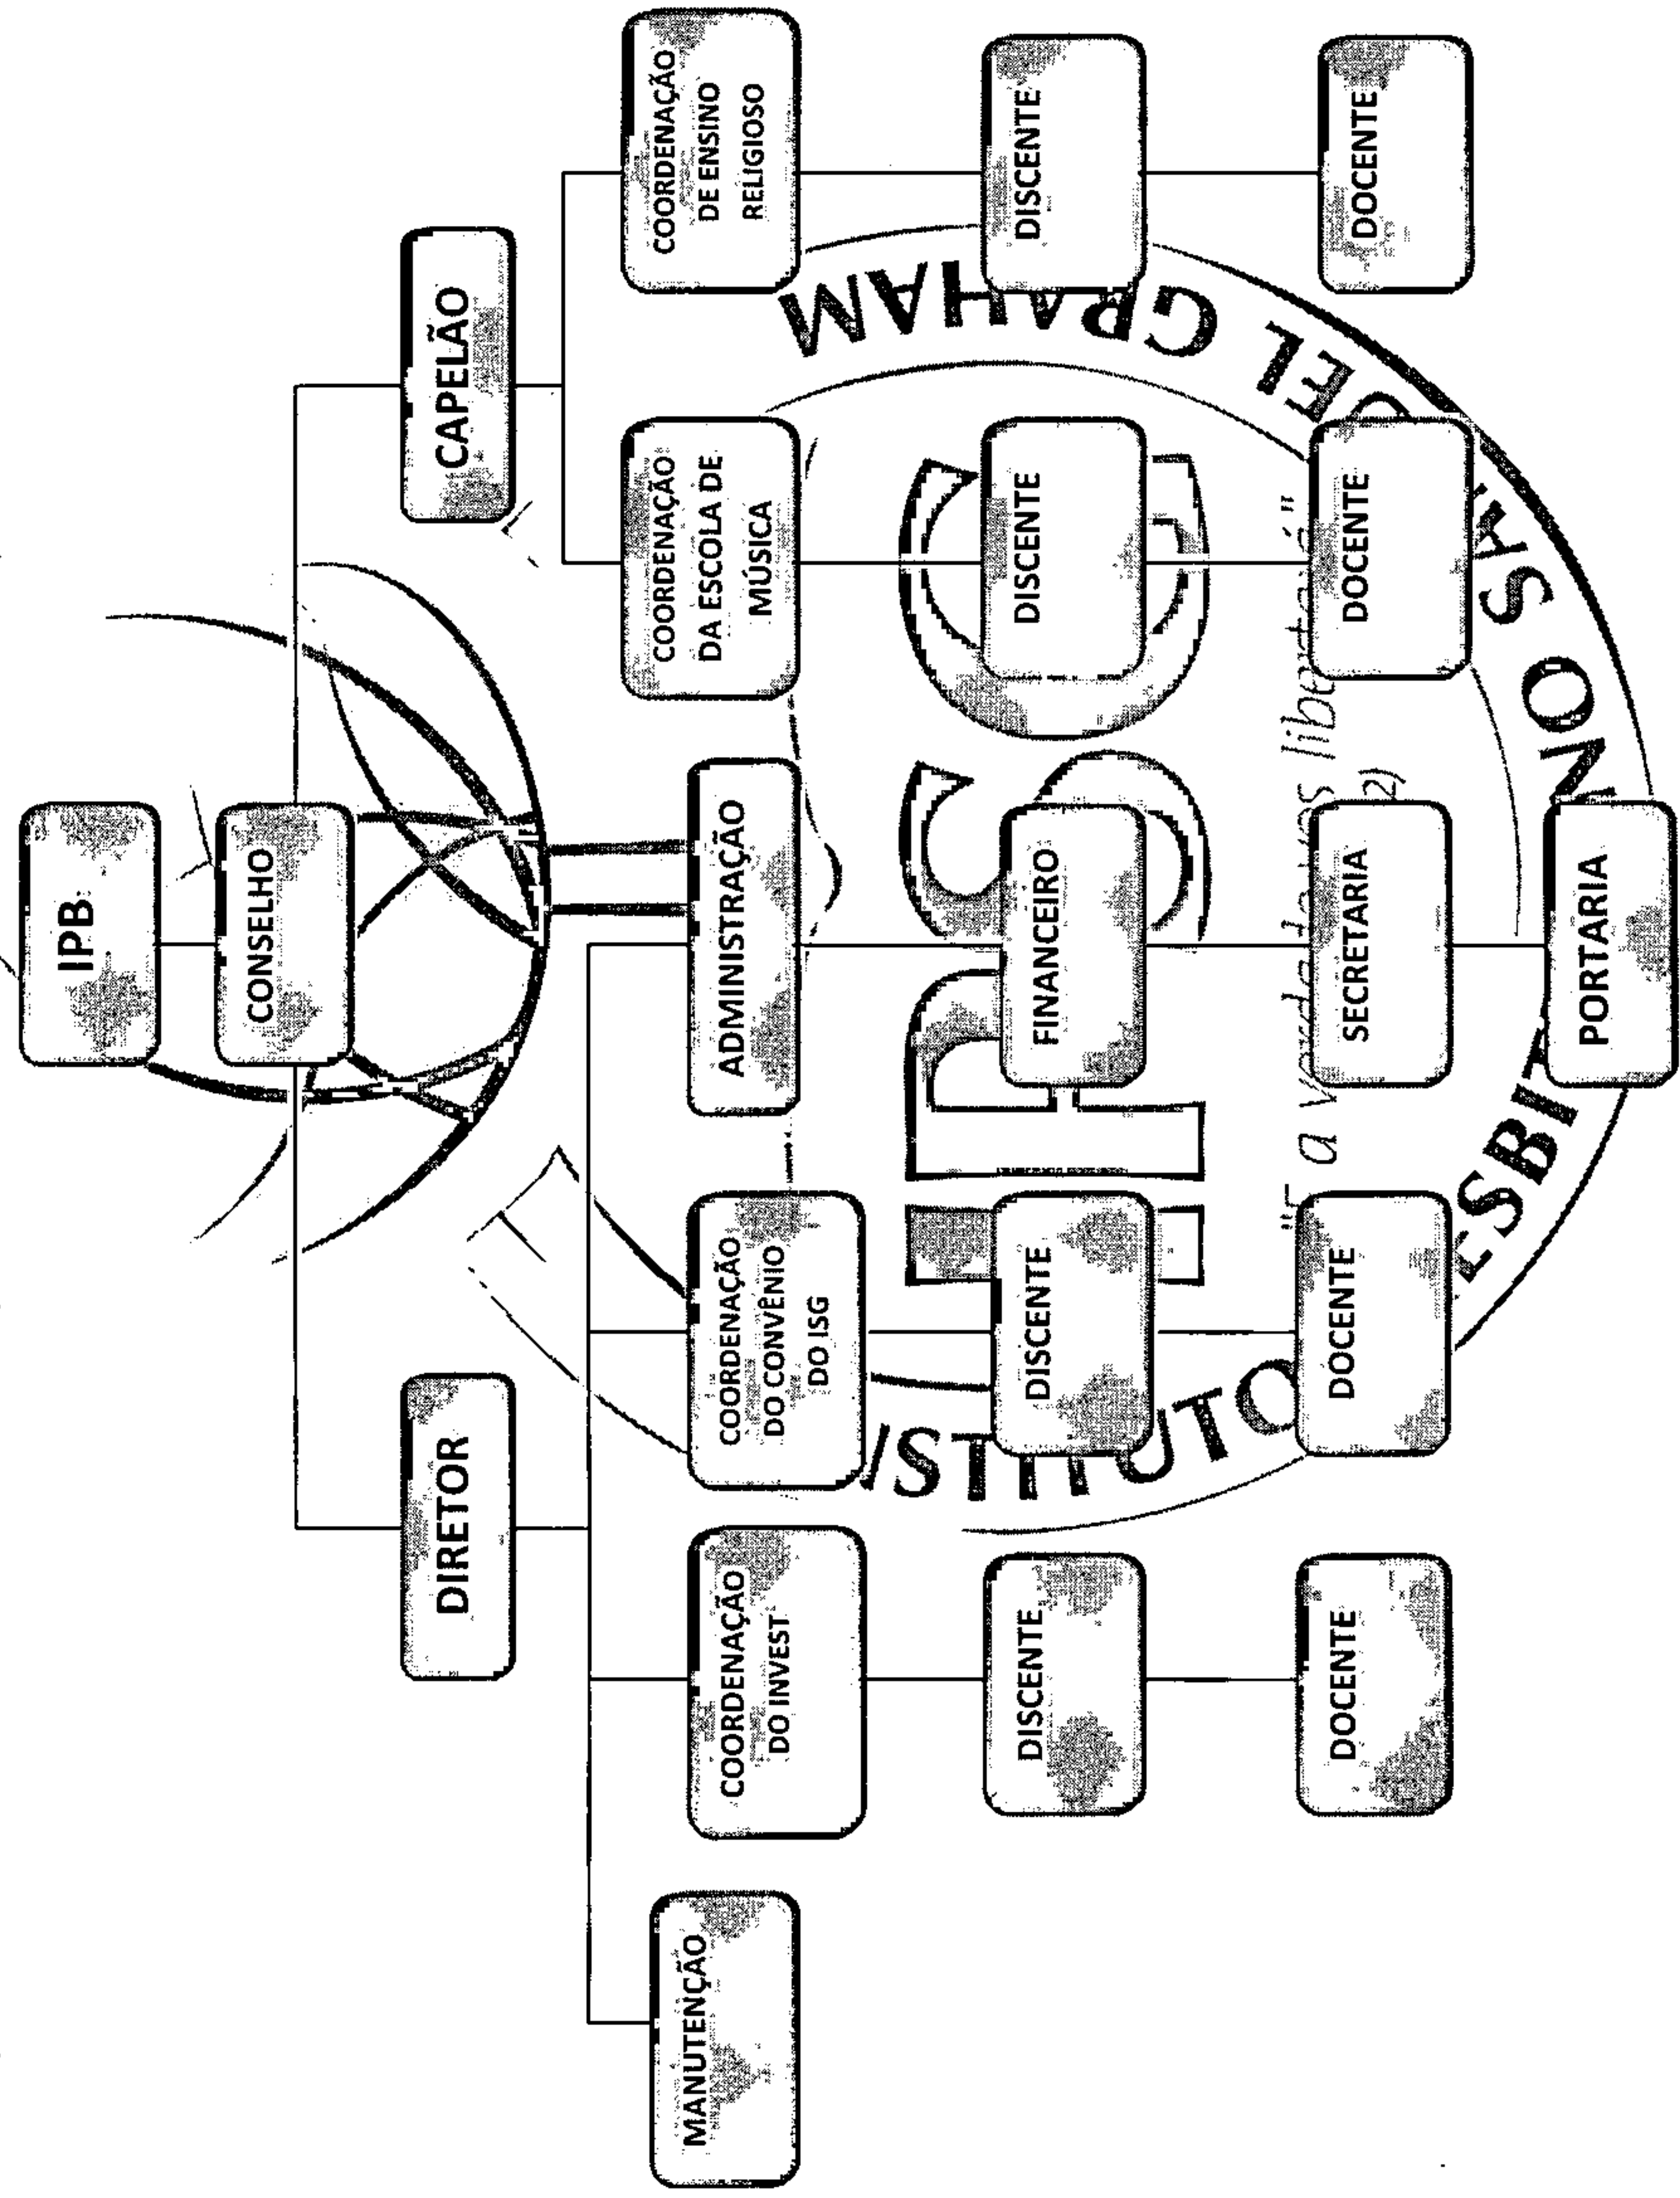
IPB

CONSELHO

CAPELÃO

DIRETOR

COORDENAÇÃO DE ENSINO RELIGIOSO

DISCENTE

DOCENTE

COORDENAÇÃO DA ESCOLA DE MÚSICA

DISCENTE

DOCENTE

ADMINISTRAÇÃO

FINANCEIRO

SECRETARIA

PORTARIA

COORDENAÇÃO DO CONVÊNIO DO ISG

DISCENTE

DOCENTE

COORDENAÇÃO DO INVEST

DISCENTE

DOCENTE

MANUTENÇÃO

INSTITUTO PRESBITERIANO SAMUEL GRAHAM

IPSG

"a verdade vos libertará"